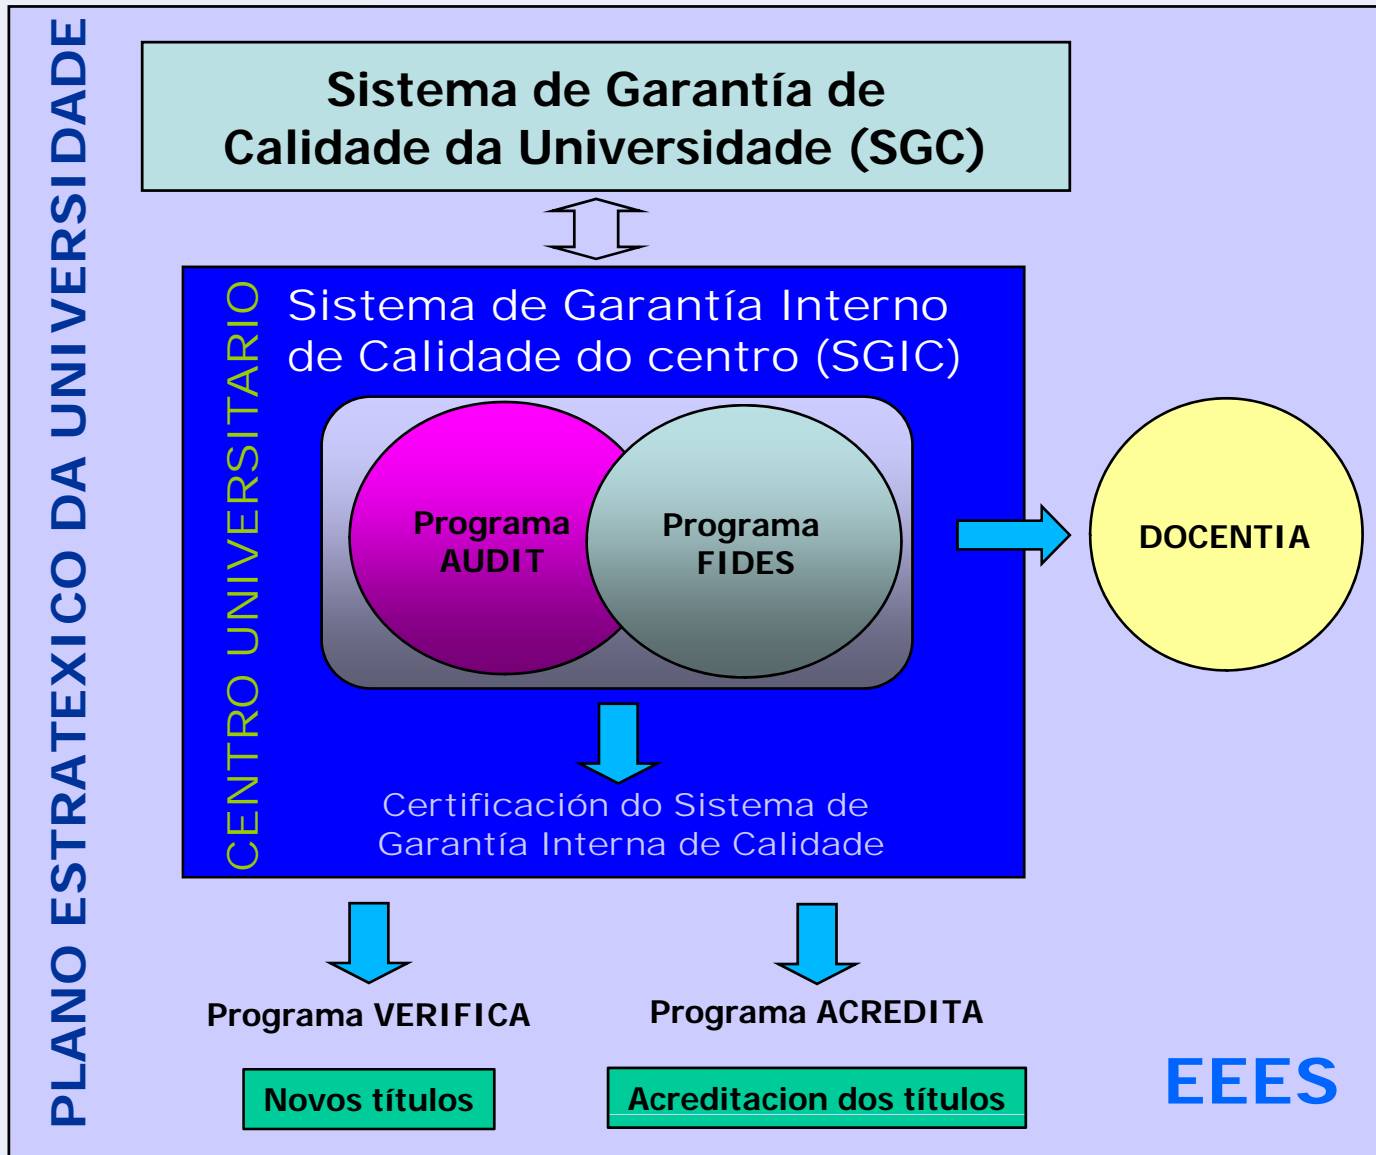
PLANO ESTRATEXICO DA UNIVERSIDADE

Sistema de Garantía de Calidade da Universidade (SGC)

CENTRO UNIVERSITARIO

Sistema de Garantía Interno de Calidade do centro (SGIC)

Programa AUDIT

Programa FIDES

DOCENTIA

Certificación do Sistema de Garantía Interna de Calidade

Programa VERIFICA

Programa ACREDITA

Novos títulos

Acreditacion dos títulos

EEES